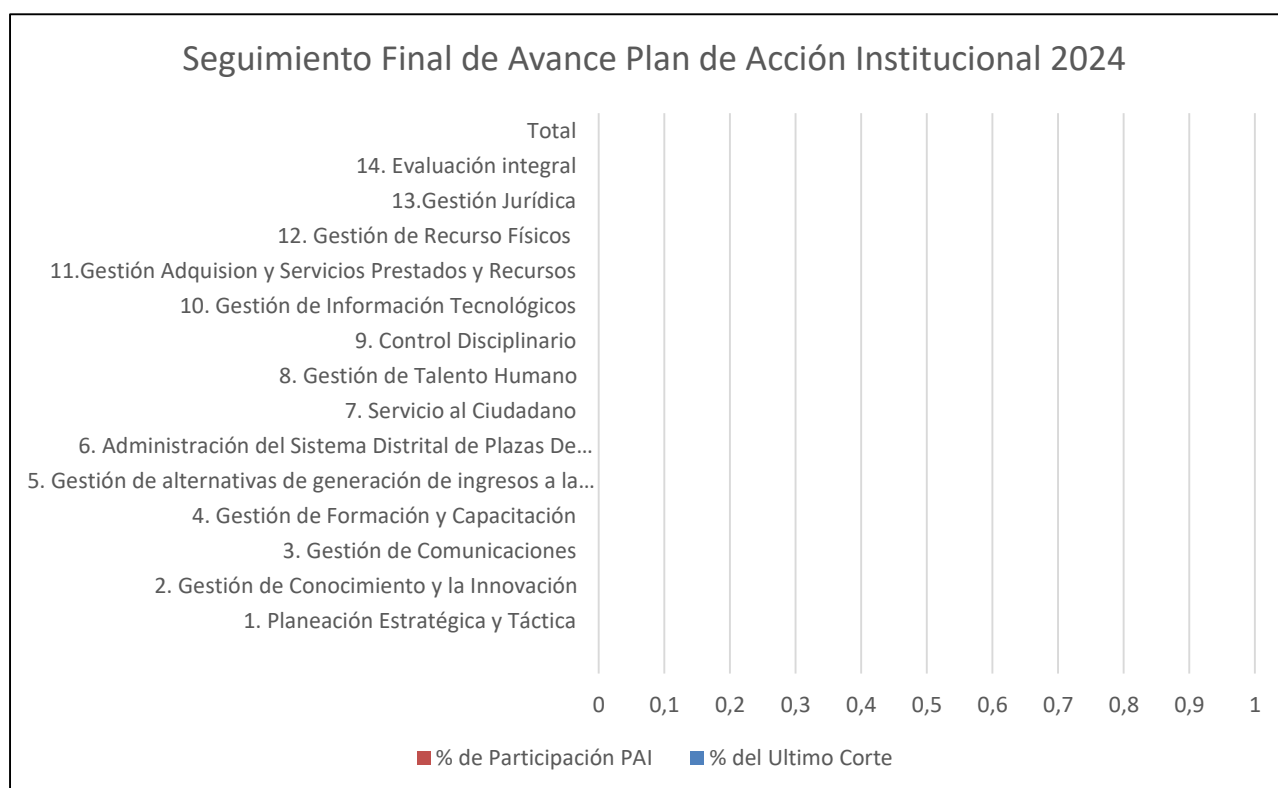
Seguimiento Final de Avance Plan de Acción Institucional 2024

Total
14. Evaluación integral
13.Gestión Jurídica
12. Gestión de Recurso Físicos
11.Gestión Adquision y Servicios Prestados y Recursos
10. Gestión de Información Tecnológicos
9. Control Disciplinario
8. Gestión de Talento Humano
7. Servicio al Ciudadano
6. Administración del Sistema Distrital de Plazas De…
5. Gestión de alternativas de generación de ingresos a la…
4. Gestión de Formación y Capacitación
3. Gestión de Comunicaciones
2. Gestión de Conocimiento y la Innovación
1. Planeación Estratégica y Táctica

0 0,1 0,2 0,3 0,4 0,5 0,6 0,7 0,8 0,9 1

% de Participación PAI % del Ultimo Corte